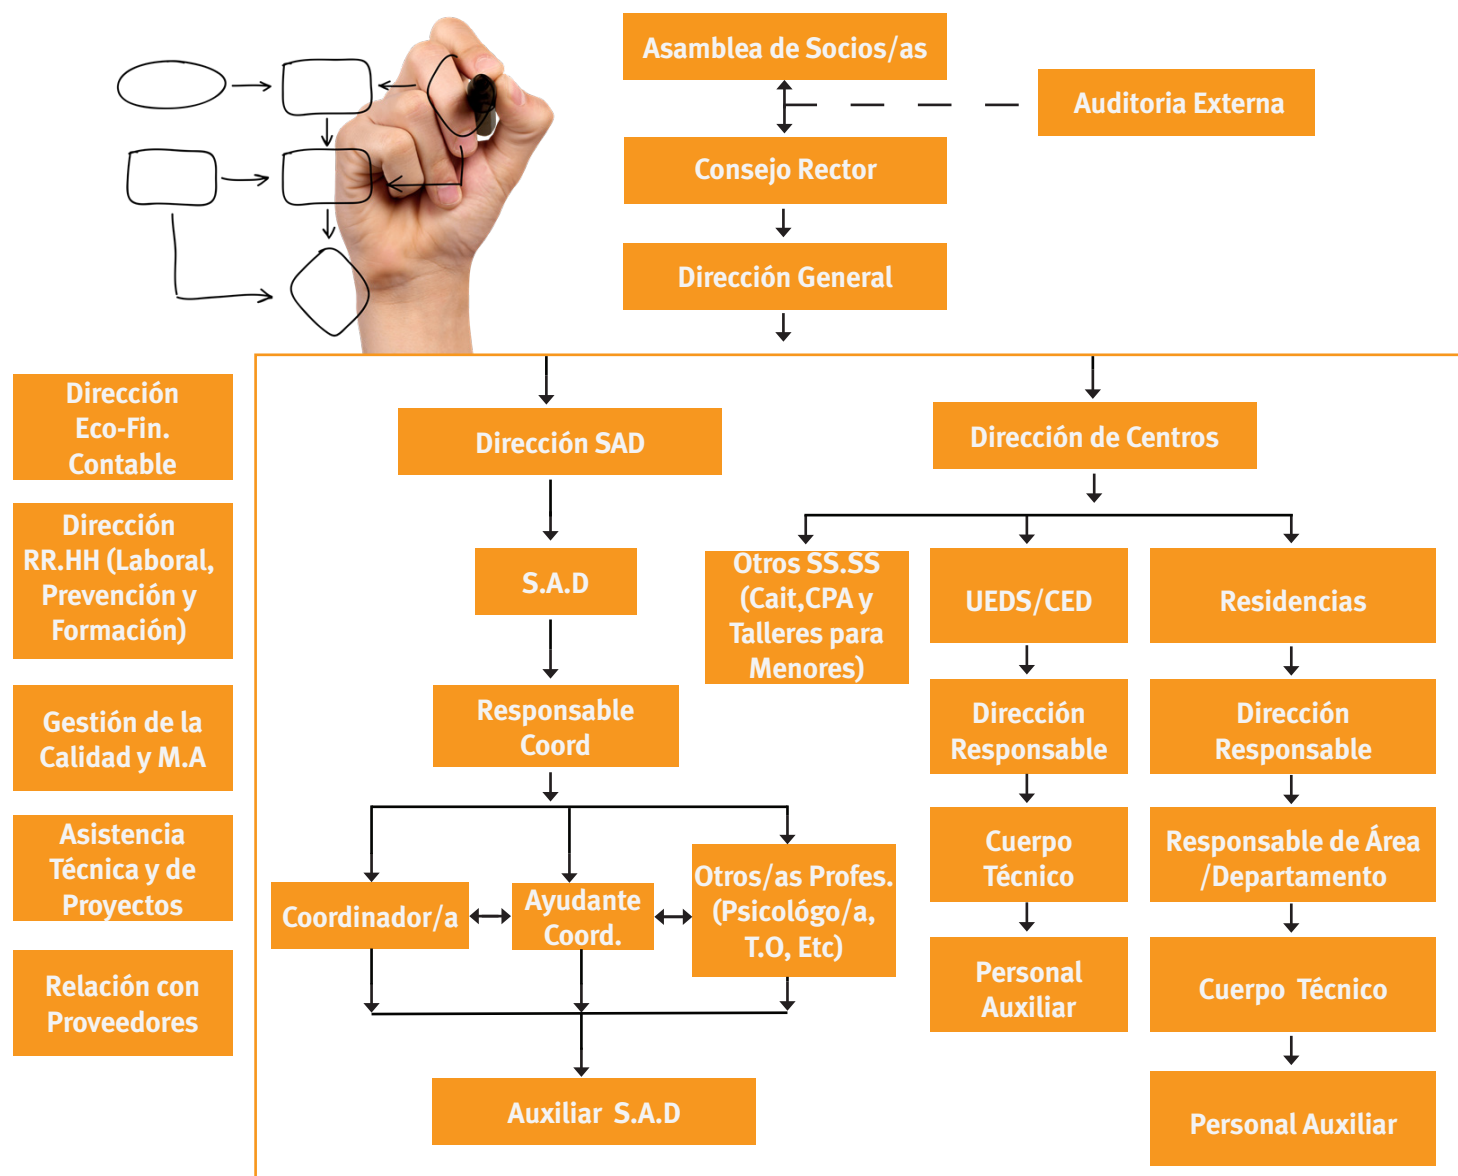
Asamblea de Socios/as

Auditoria Externa

Consejo Rector

Dirección General

Dirección Eco-Fin. Contable

Dirección RR.HH (Laboral, Prevención y Formación)

Gestión de la Calidad y M.A

Asistencia Técnica y de Proyectos

Relación con Proveedores

Dirección SAD

S.A.D

Responsable Coord

Coordinador/a

Ayudante Coord.

Otros/as Profes. (Psicológo/a, T.O, Etc)

Auxiliar S.A.D

Dirección de Centros

Otros SS.SS (Cait,CPA y Talleres para Menores)

UEDS/CED

Dirección Responsable

Cuerpo Técnico

Personal Auxiliar

Residencias

Dirección Responsable

Responsable de Área /Departamento

Cuerpo Técnico

Personal Auxiliar